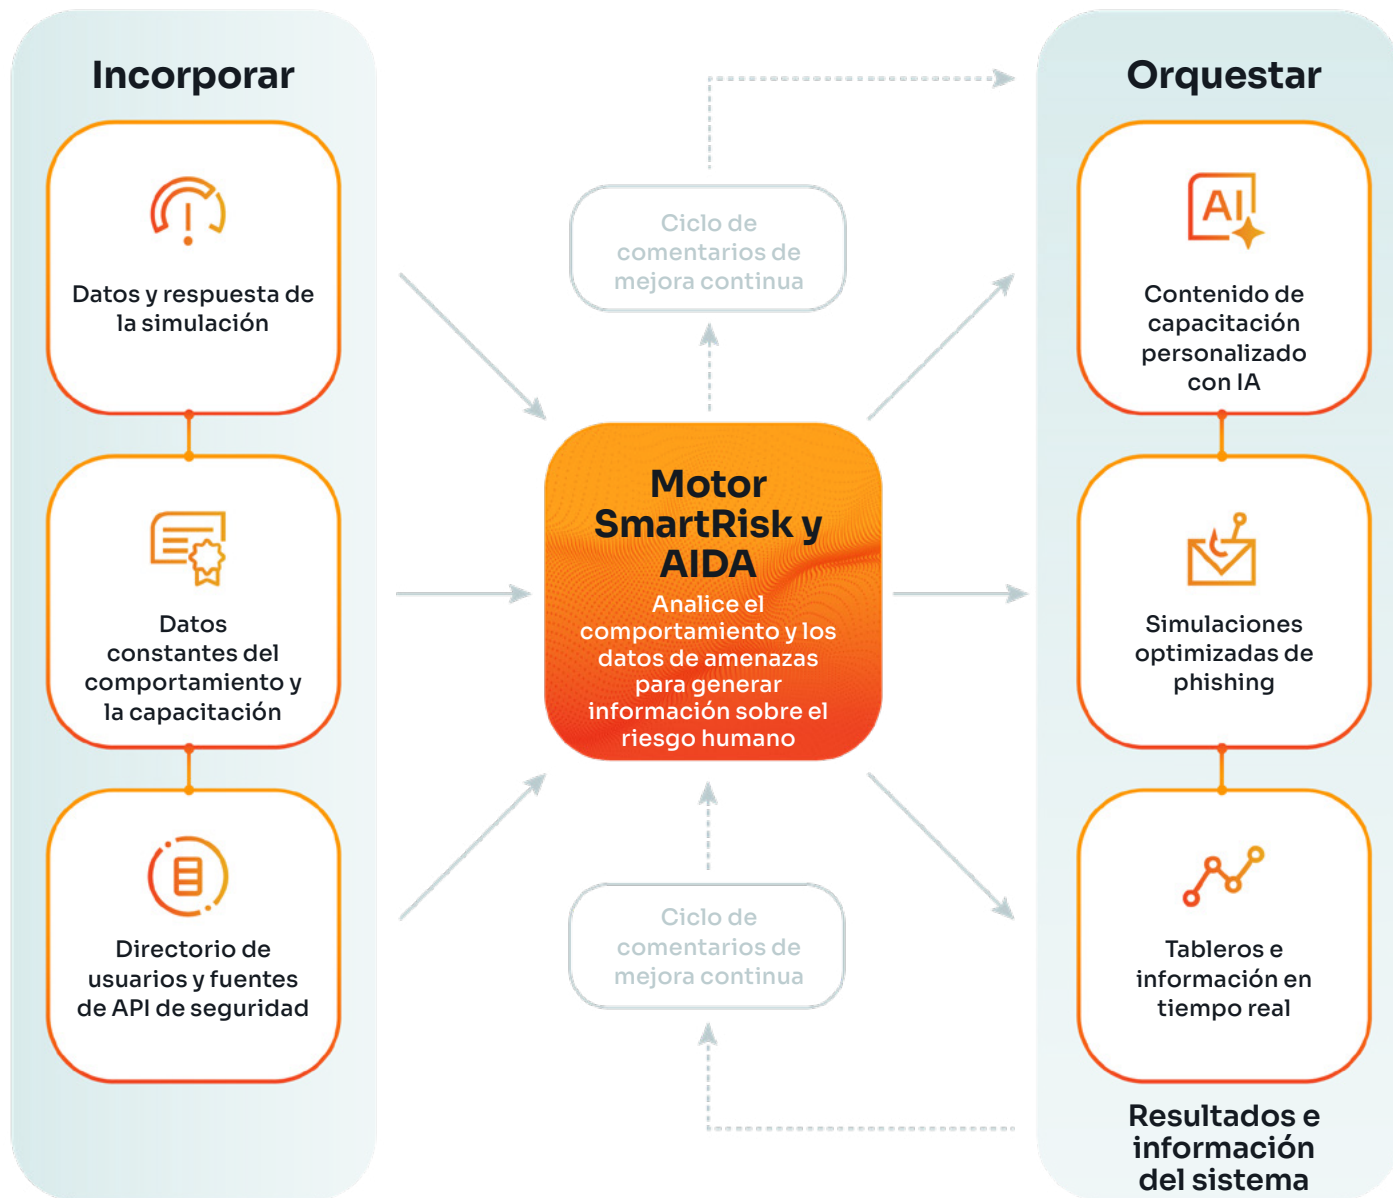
Incorporar

Datos y respuesta de la simulación

Datos constantes del comportamiento y la capacitación

Directorio de usuarios y fuentes de API de seguridad

Ciclo de comentarios de mejora continua

Motor SmartRisk y AIDA

Analice el comportamiento y los datos de amenazas para generar información sobre el riesgo humano

Ciclo de comentarios de mejora continua

Orquestar

AI

Contenido de capacitación personalizado con IA

Simulaciones optimizadas de phishing

Tableros e información en tiempo real

Resultados e información del sistema